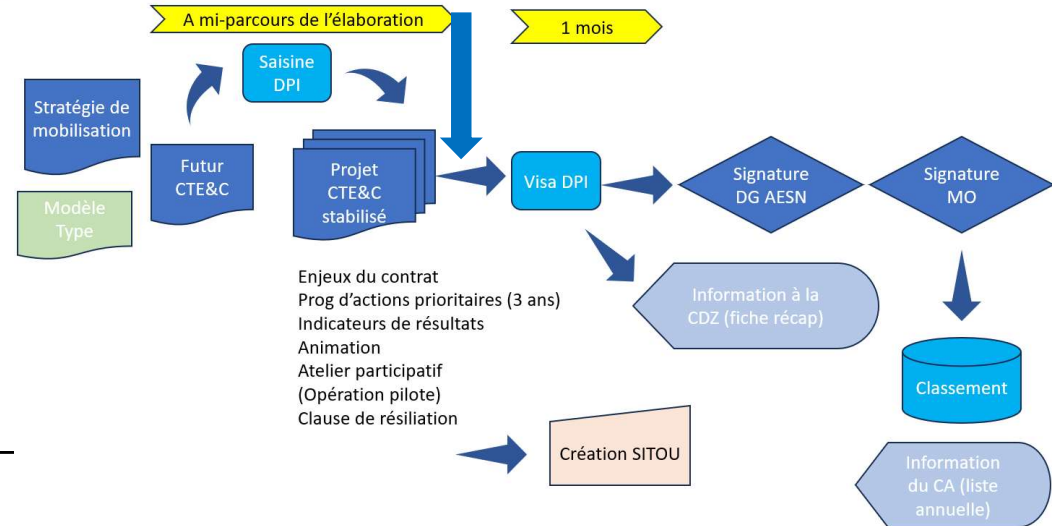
A mi-parcours de l'élaboration

1 mois

Stratégie de mobilisation

Modèle Type

Futur CTE&C

Saisine DPI

Projet CTE&C stabilisé

Visa DPI

Signature DG AESN

Signature MO

Enjeux du contrat
Prog d'actions prioritaires (3 ans)
Indicateurs de résultats
Animation
Atelier participatif
(Opération pilote)
Clause de résiliation

Information à la CDZ (fiche récap)

Classement

Création SITOU

Information du CA (liste annuelle)